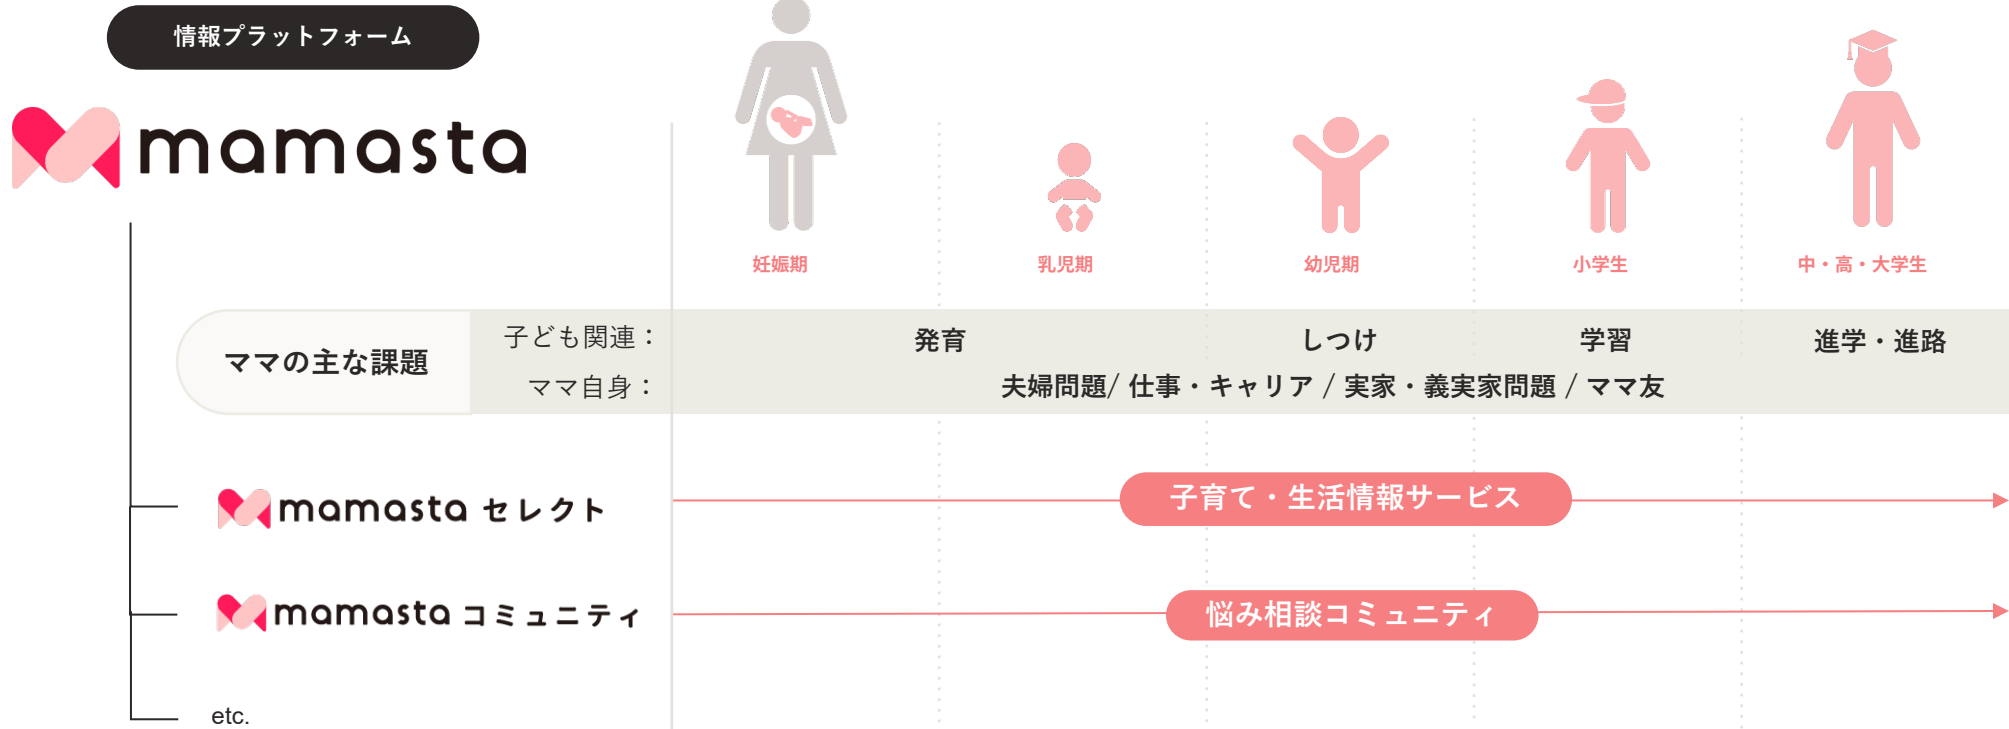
情報プラットフォーム

mamasta

妊娠期

乳児期

幼児期

小学生

中・高・大学生

ママの主な課題

子ども関連：

発育

しつけ

学習

進学・進路

ママ自身：

夫婦問題/ 仕事・キャリア / 実家・義実家問題 / ママ友

mamasta セレクト

子育て・生活情報サービス

mamasta コミュニティ

悩み相談コミュニティ

etc.